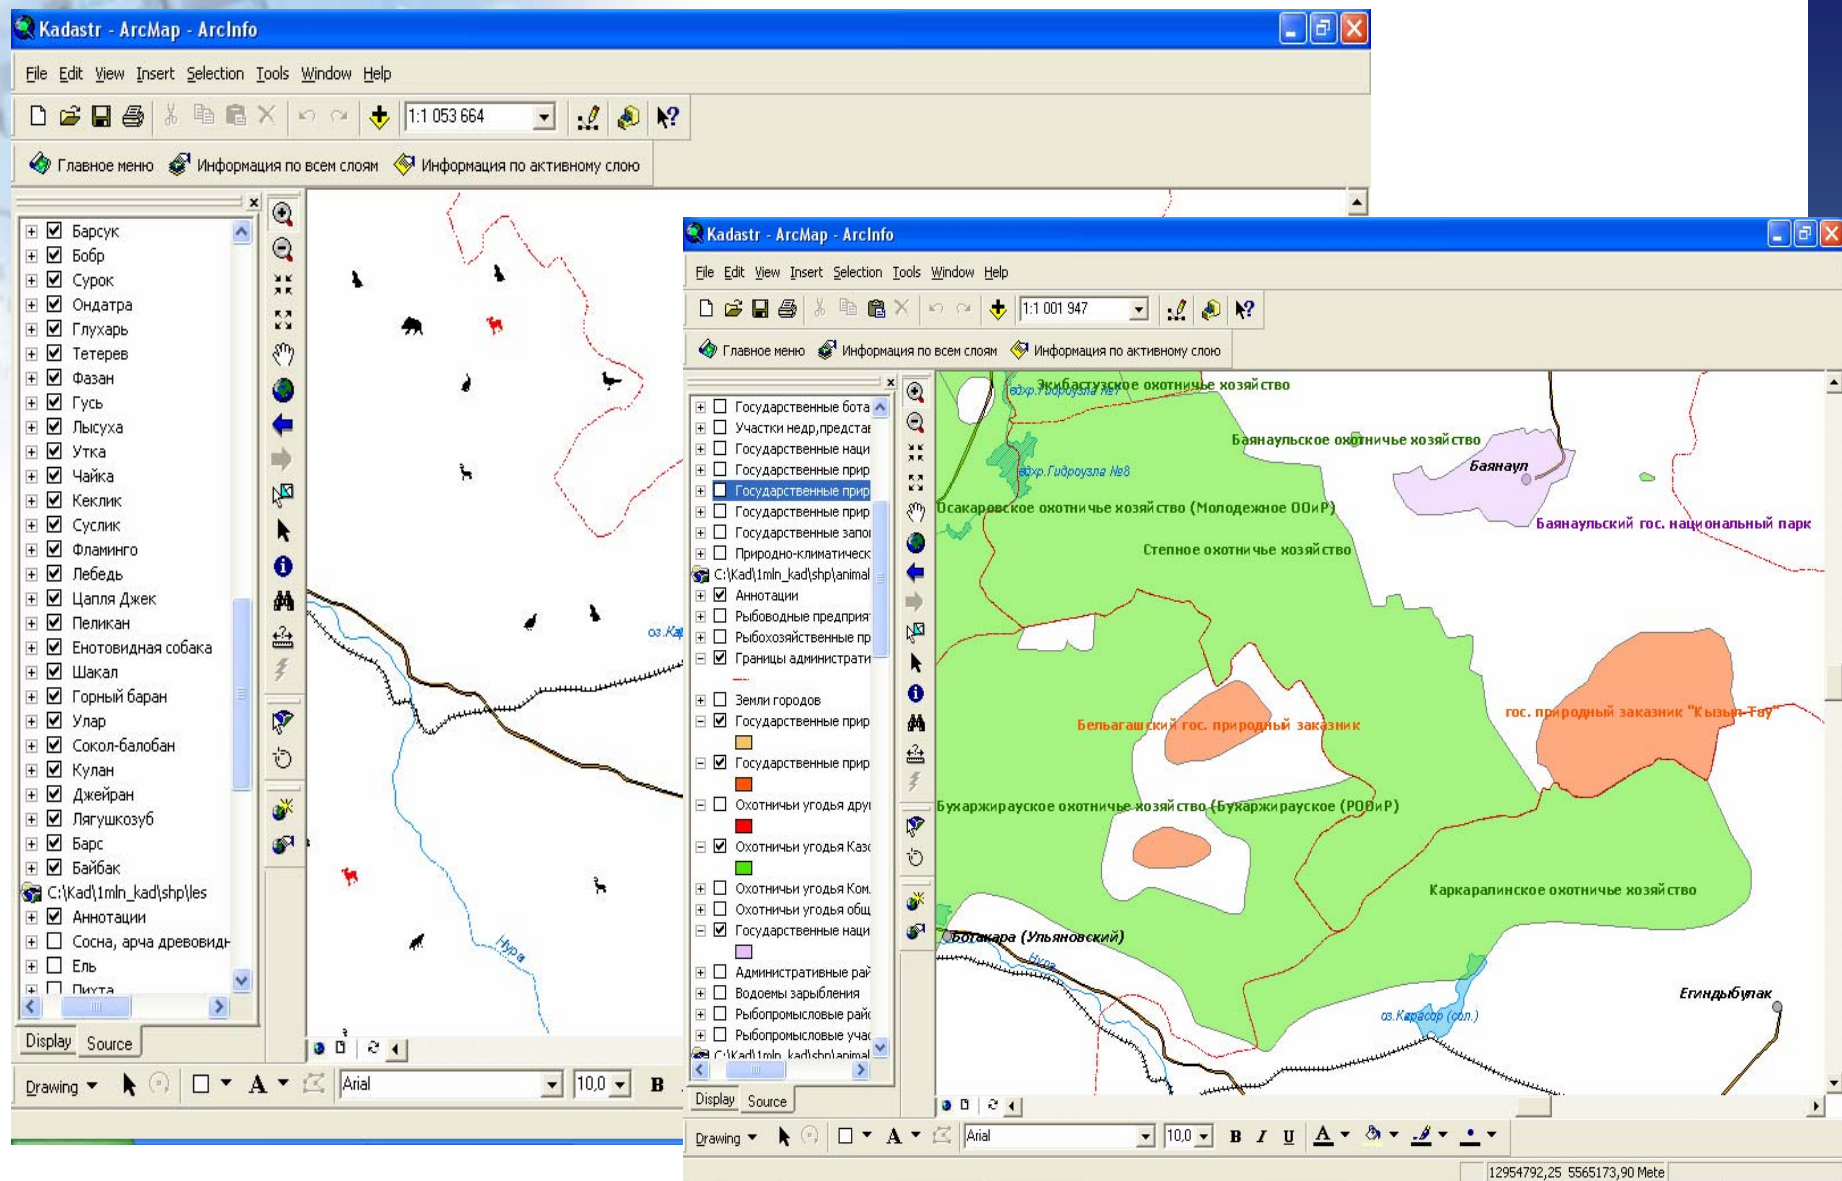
Kadastr - ArcMap - ArcInfo

File Edit View Insert Selection Tools Window Help

1:1 053 664

Главное меню Информация по всем слоям Информация по активному слою

Барсук
Бобр
Сурок
Ондатра
Глухарь
Тетерев
Фазан
Гусь
Лысуха
Утка
Чайка
Кеклик
Суслик
Фламинго
Лебедь
Цапля Джек
Пеликан
Енотовидная собака
Шакал
Горный баран
Улар
Сокол-балобан
Кулан
Джейран
Лягушкозуб
Барс
Байбак
C:\Kad\1mln_kad\shp\les
Аннотации
Сосна, арча древовидн
Ель
Пихта

Display Source

оз.Ка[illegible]

Нура

Drawing Arial 10,0 B

Kadastr - ArcMap - ArcInfo

File Edit View Insert Selection Tools Window Help

1:1 001 947

Главное меню Информация по всем слоям Информация по активному слою

Государственные бота
Участки недр,предста
Государственные наци
Государственные прир
Государственные прир
Государственные прир
Государственные запо
Природно-климатическ
C:\Kad\1mln_kad\shp\animal
Аннотации
Рыбоводные предприя
Рыбохозяйственные пр
Границы администрати
Земли городов
Государственные прир
Государственные прир
Охотничьи угодья дру
Охотничьи угодья Каз
Охотничьи угодья Ком
Охотничьи угодья общ
Государственные наци
Административные ра
Водоемы зарыбления
Рыбопромысловые рай
Рыбопромысловые учас
C:\Kad\1mln_kad\shp\animal

Display Source

Экибастузское охотничье хозяйство
вдхр.Гидроузла №7
Баянаульское охотничье хозяйство
Баянаул
вдхр.Гидроузла №8
Осакаровское охотничье хозяйство (Молодежное ООиР)
Баянаульский гос. национальный парк
Степное охотничье хозяйство
Бельагашский гос. природный заказник
гос. природный заказник "Кызыл-Тау"
Бухаржирауское охотничье хозяйство (Бухаржирауское (РООиР)
Каркаралинское охотничье хозяйство
Ботакара (Ульяновский)
Нура
Егиндыбулак
оз.Карасор (сол.)

Drawing Arial 10,0 B I U

12954792,25 5565173,90 Mete